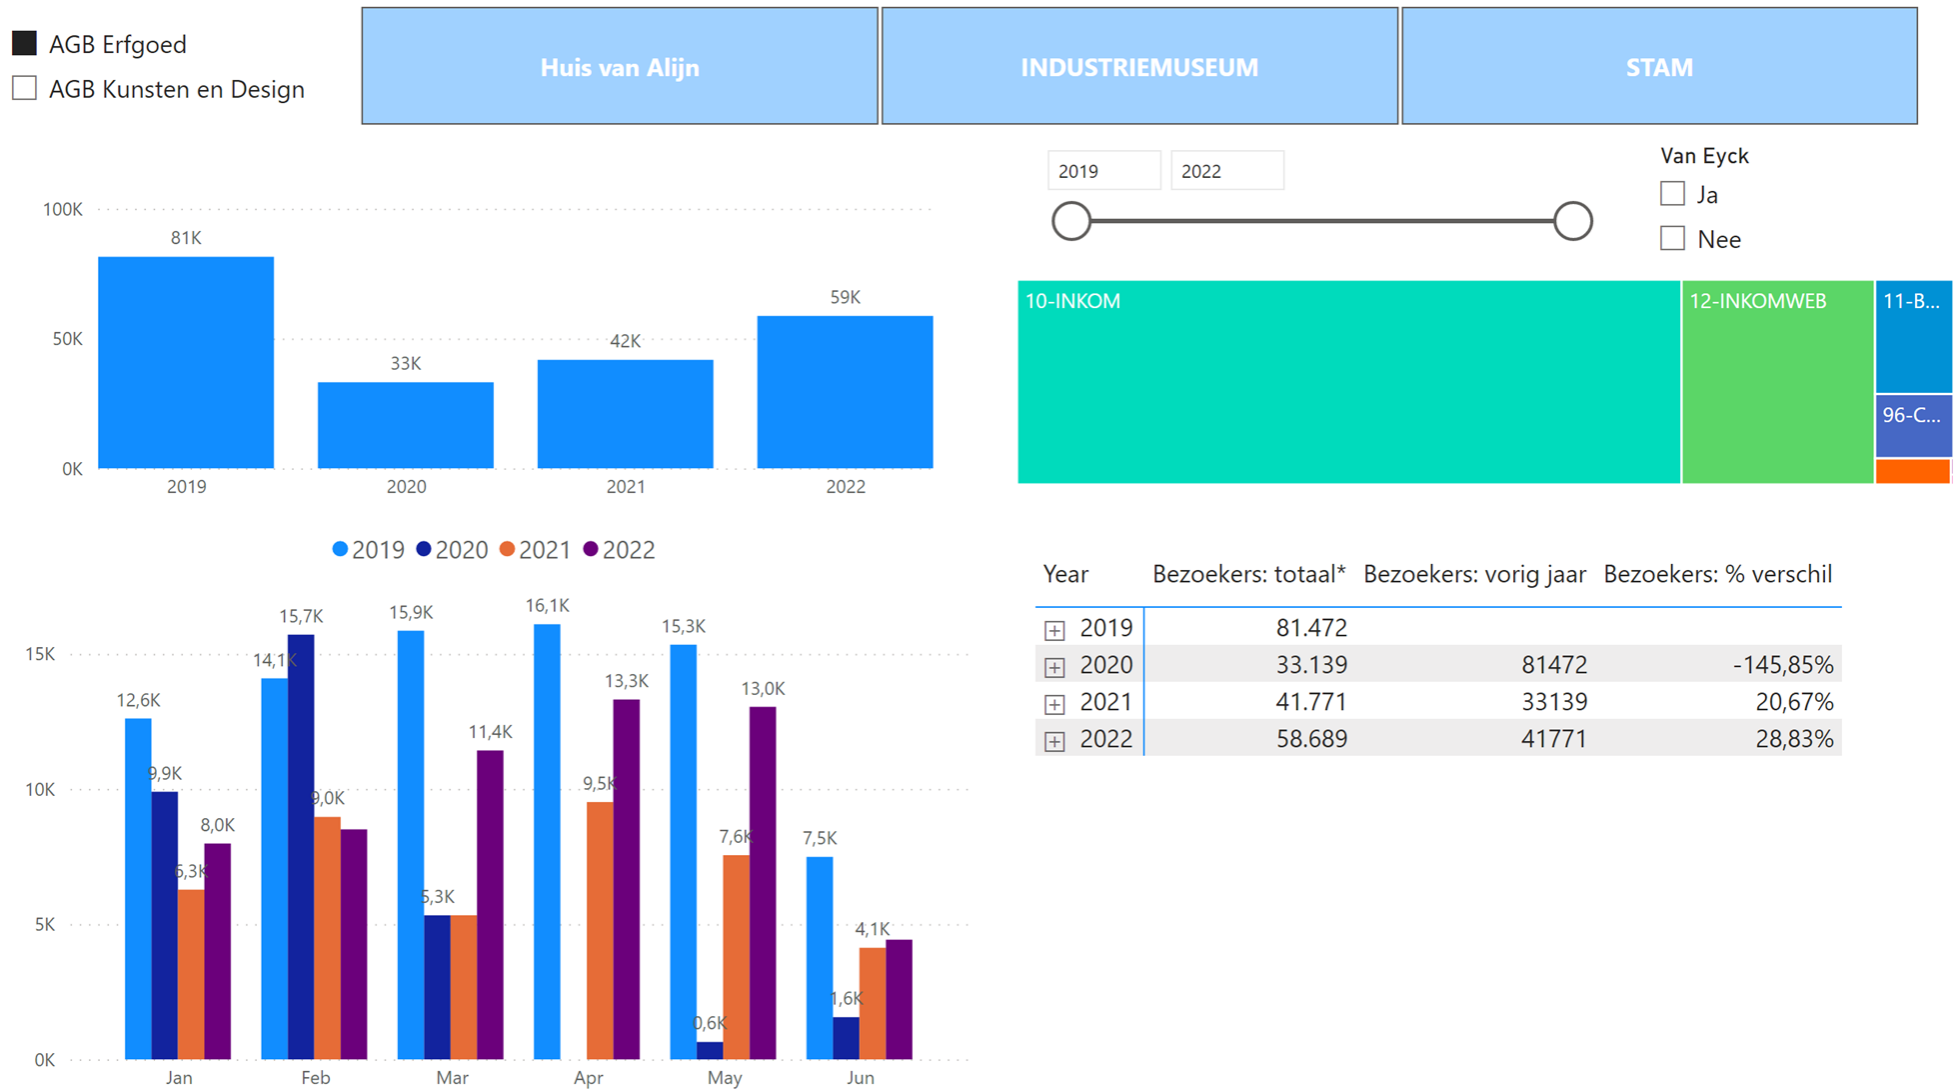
AGB Erfgoed
AGB Kunsten en Design

Huis van Alijn
INDUSTRIEMUSEUM
STAM

2019
2022

Van Eyck
Ja
Nee

100K
50K
0K
81K
33K
42K
59K
2019
2020
2021
2022

10-INKOM
12-INKOMWEB
11-B...
96-C...

2019 2020 2021 2022

15K
10K
5K
0K
12,6K
9,9K
6,3K
8,0K
14,1K
15,7K
9,0K
15,9K
5,3K
11,4K
16,1K
9,5K
13,3K
15,3K
0,6K
7,6K
13,0K
7,5K
1,6K
4,1K
Jan
Feb
Mar
Apr
May
Jun

| Year | Bezoekers: totaal* | Bezoekers: vorig jaar | Bezoekers: % verschil |
|---|---|---|---|
| 2019 | 81.472 | | |
| 2020 | 33.139 | 81472 | -145,85% |
| 2021 | 41.771 | 33139 | 20,67% |
| 2022 | 58.689 | 41771 | 28,83% |